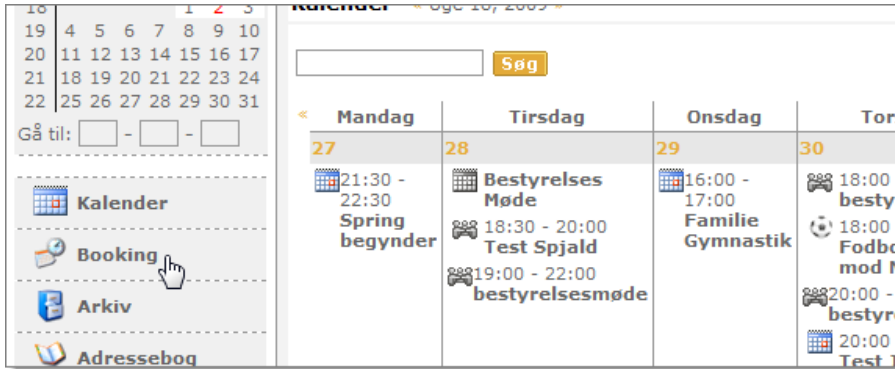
18 | | | | 1 | 2 | 3
19 | 4 | 5 | 6 | 7 | 8 | 9 | 10
20 | 11 | 12 | 13 | 14 | 15 | 16 | 17
21 | 18 | 19 | 20 | 21 | 22 | 23 | 24
22 | 25 | 26 | 27 | 28 | 29 | 30 | 31

Gå til: [ ] - [ ] - [ ]

Kalender

Booking

Arkiv

Adressebog

Kalender « Uge 18, 2009

Søg

«

| Mandag | Tirsdag | Onsdag | Tor |
|---|---|---|---|
| 27 | 28 | 29 | 30 |
| 21:30 - 22:30 Spring begynder | Bestyrelses Møde; 18:30 - 20:00 Test Spjald; 19:00 - 22:00 bestyrelsesmøde | 16:00 - 17:00 Familie Gymnastik | 18:00 besty; 18:00 Fodbo mod N; 20:00 - bestyre; 22:00 Test 1 |